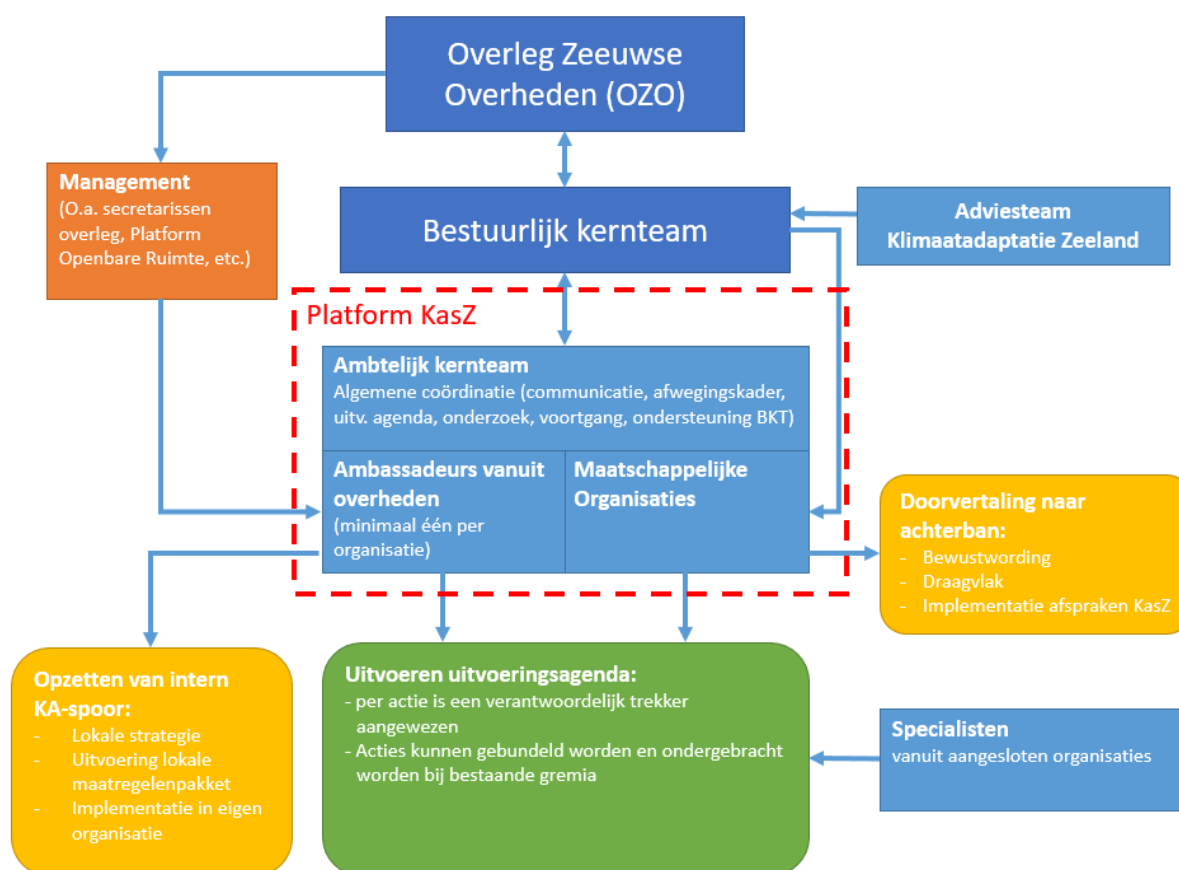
Overleg Zeeuwse Overheden (OZO)

Management
(O.a. secretarissen overleg, Platform Openbare Ruimte, etc.)

Bestuurlijk kernteam

Adviesteam Klimaatadaptatie Zeeland

Platform KasZ

Ambtelijk kernteam
Algemene coördinatie (communicatie, afwegingskader, uitv. agenda, onderzoek, voortgang, ondersteuning BKT)

Ambassadeurs vanuit overheden
(minimaal één per organisatie)

Maatschappelijke Organisaties

Doorvertaling naar achterban:
- Bewustwording
- Draagvlak
- Implementatie afspraken KasZ

Opzetten van intern KA-spoor:
- Lokale strategie
- Uitvoering lokale maatregelenpakket
- Implementatie in eigen organisatie

Uitvoeren uitvoeringsagenda:
- per actie is een verantwoordelijk trekker aangewezen
- Acties kunnen gebundeld worden en ondergebracht worden bij bestaande gremia

Specialisten
vanuit aangesloten organisaties